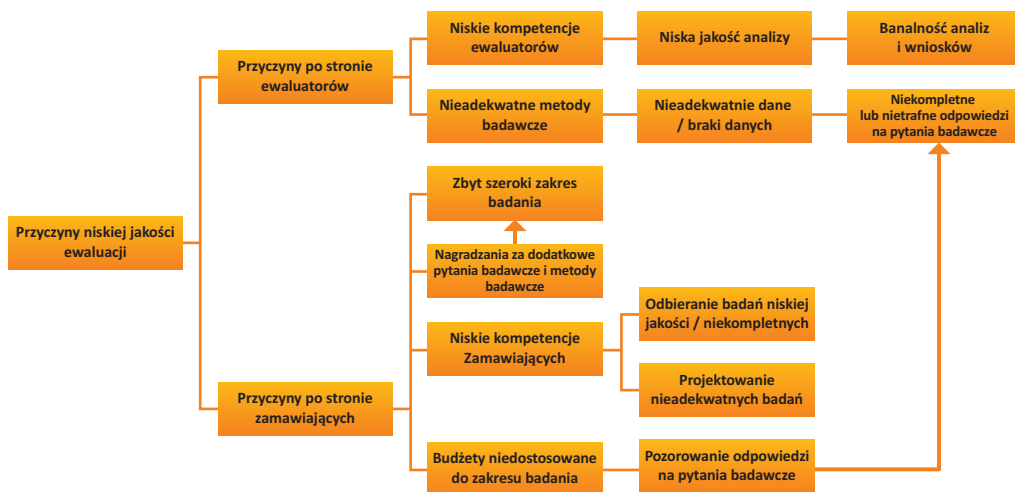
Przyczyny niskiej jakości ewaluacji

Przyczyny po stronie ewaluatorów

Niskie kompetencje ewaluatorów

Niska jakość analizy

Banalność analiz i wniosków

Nieadekwatne metody badawcze

Nieadekwatnie dane / braki danych

Niekompletne lub nietrafne odpowiedzi na pytania badawcze

Przyczyny po stronie zamawiających

Zbyt szeroki zakres badania

Nagradzania za dodatkowe pytania badawcze i metody badawcze

Niskie kompetencje Zamawiających

Odbieranie badań niskiej jakości / niekompletnych

Projektowanie nieadekwatnych badań

Budżety niedostosowane do zakresu badania

Pozorowanie odpowiedzi na pytania badawcze